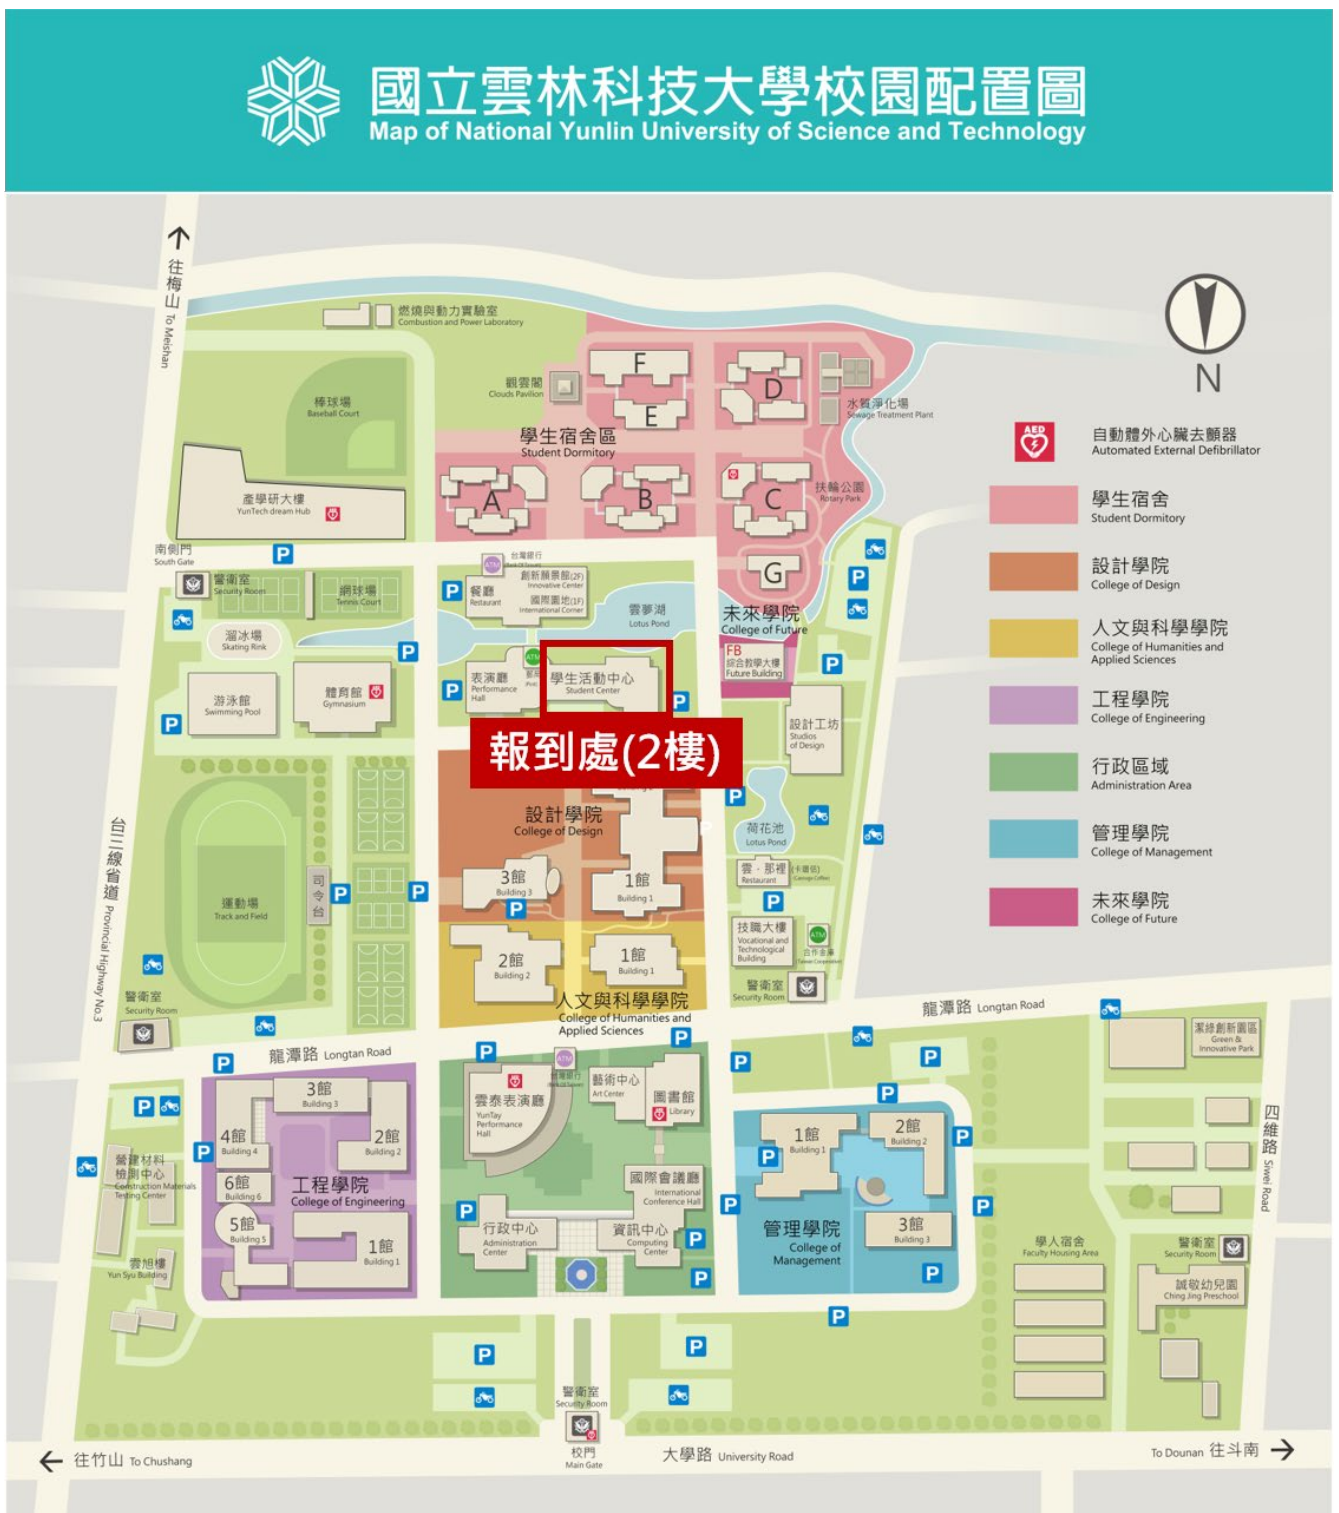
國立雲林科技大學校園配置圖
Map of National Yunlin University of Science and Technology

往梅山 To Meishan

N

燃燒與動力實驗室 Combustion and Power Laboratory
觀雲閣 Clouds Pavilion
棒球場 Baseball Court
學生宿舍區 Student Dormitory
F E D A B C G
水質淨化場 Sewage Treatment Plant
扶輪公園 Rotary Park
產學研大樓 YunTech dream Hub
南側門 South Gate
警衛室 Security Room
網球場 Tennis Court
溜冰場 Skating Rink
游泳館 Swimming Pool
體育館 Gymnasium
台灣銀行 Bank of Taiwan
創新圓景館(2F) Innovative Center
國際園地(1F) International Corner
餐廳 Restaurant
雲夢湖 Lotus Pond
未來學院 College of Future
FB 綜合教學大樓 Future Building
表演廳 Performance Hall
學生活動中心 Student Center
報到處(2樓)
設計工坊 Studios of Design
運動場 Track and Field
司令台
設計學院 College of Design
3館 Building 3
1館 Building 1
荷花池 Lotus Pond
雲・那裡 Restaurant
(卡通伍) Cartoon Coffee
技職大樓 Vocational and Technological Building
合作金庫 Taiwan Cooperative
2館 Building 2
1館 Building 1
人文與科學學院 College of Humanities and Applied Sciences
警衛室 Security Room
台三線省道 Provincial Highway No.3
警衛室 Security Room
龍潭路 Longtan Road
龍潭路 Longtan Road
綠創新園區 Green & Innovative Park
3館 Building 3
4館 Building 4
2館 Building 2
6館 Building 6
5館 Building 5
1館 Building 1
工程學院 College of Engineering
營建材料檢測中心 Construction Materials Testing Center
雲旭樓 Yun Syu Building
雲泰表演廳 YunTay Performance Hall
台灣銀行 Bank of Taiwan
藝術中心 Art Center
圖書館 Library
國際會議廳 International Conference Hall
行政中心 Administration Center
資訊中心 Computing Center
1館 Building 1
2館 Building 2
3館 Building 3
管理學院 College of Management
學人宿舍 Faculty Housing Area
警衛室 Security Room
誠敬幼兒園 Ching Jing Preschool
四維路 Siwei Road
警衛室 Security Room
校門 Main Gate
往竹山 To Chushang
大學路 University Road
To Dounan 往斗南

自動體外心臟去顫器 Automated External Defibrillator
學生宿舍 Student Dormitory
設計學院 College of Design
人文與科學學院 College of Humanities and Applied Sciences
工程學院 College of Engineering
行政區域 Administration Area
管理學院 College of Management
未來學院 College of Future